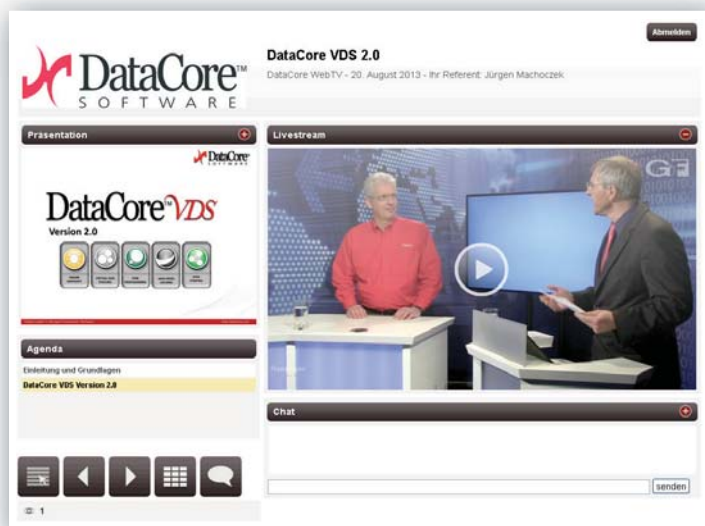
Abmelden

DataCore™ SOFTWARE

DataCore VDS 2.0

DataCore WebTV - 20. August 2013 - Ihr Referent: Jürgen Machoczek

Präsentation

DataCore

DataCore™ VDS
Version 2.0

Livestream

Agenda

Einleitung und Grundlagen

DataCore VDS Version 2.0

Chat

senden

1